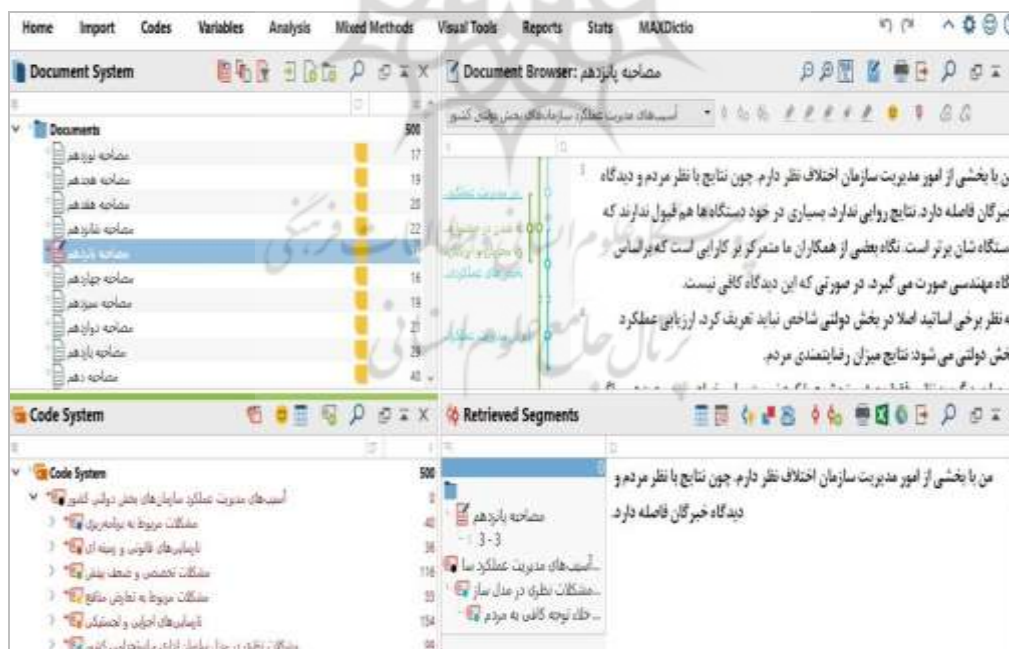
Home Import Codes Variables Analysis Mixed Methods Visual Tools Reports Stats MAXDictio

Document System

Documents 500
مصاحبه نوزدهم 17
مصاحبه هجدهم 19
مصاحبه هفدهم 20
مصاحبه شانزدهم 22
مصاحبه پانزدهم
مصاحبه چهاردهم 16
مصاحبه سیزدهم 19
مصاحبه دوازدهم 21
مصاحبه یازدهم 29
مصاحبه دهم 40

Document Browser: مصاحبه پانزدهم

آسیب‌های مدیریت عملکرد سازمان‌های بخش دولتی کشور

من با بخشی از امور مدیریت سازمان اختلاف نظر دارم. چون نتایج با نظر مردم و دیدگاه خبرگان فاصله دارد. نتایج روایی ندارد. بسیاری در خود دستگاه‌ها هم قبول ندارند که دستگاه شان برتر است. نگاه بعضی از همکاران ما متمرکز بر کارایی است که براساس نگاه مهندسی صورت می گیرد. در صورتی که این دیدگاه کافی نیست.
به نظر برخی اساتید اصلا در بخش دولتی شاخص نباید تعریف کرد. ارزیابی عملکرد بخش دولتی می شود: نتایج میزان رضایتمندی مردم.

Code System

Code System 500
آسیب‌های مدیریت عملکرد سازمان‌های بخش دولتی کشور 0
مشکلات مربوط به برنامه‌ریزی 40
نارسایی‌های قانونی و زمینه ای 36
مشکلات تخصص و ضعف بینش 116
مشکلات مربوط به تعارض منافع 55
نارسایی‌های اجرایی و تحمیلی 154
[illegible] 99

Retrieved Segments

مصاحبه پانزدهم
3-3
آسیب‌های مدیریت عملکرد سا...
مشکلات نظری در مدل ساز...
خلاء توجه کافی به مردم...

من با بخشی از امور مدیریت سازمان اختلاف نظر دارم. چون نتایج با نظر مردم و دیدگاه خبرگان فاصله دارد.